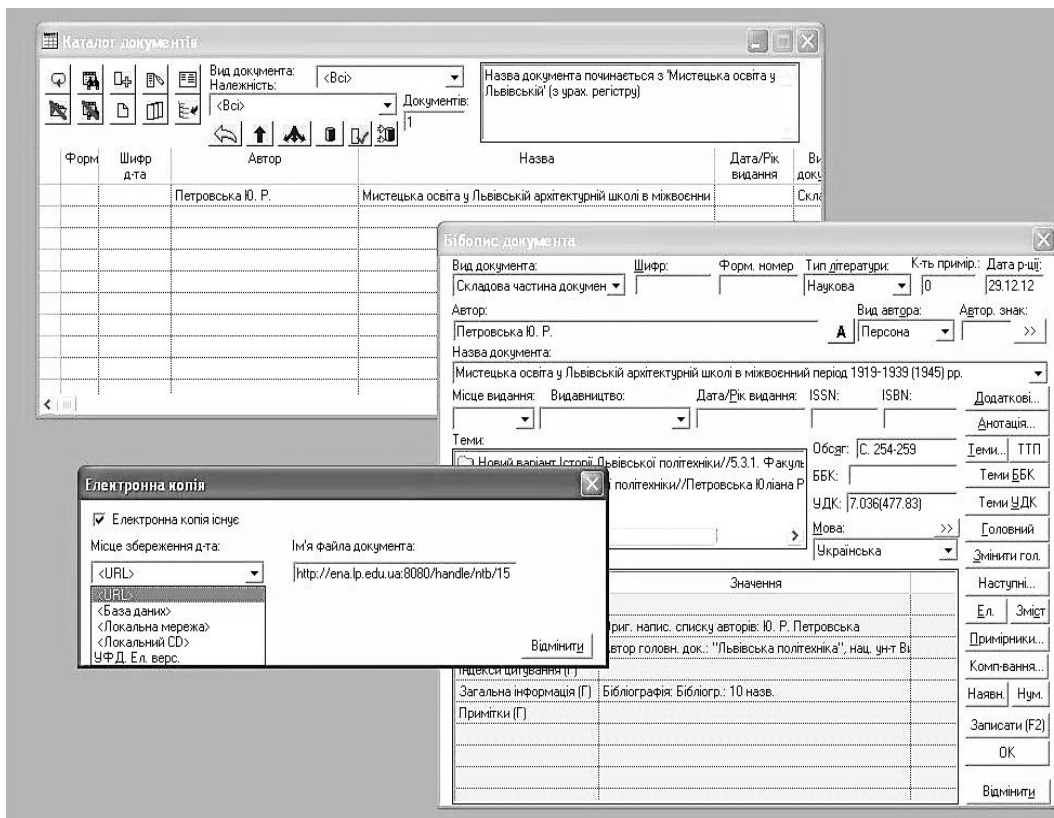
Каталог документів

Вид документа: <Всі>
Належність: <Всі>
Документів: 1

Назва документа починається з 'Мистецька освіта у Львівській' (з урах. регістру)

| Форм | Шифр д-та | Автор | Назва | Дата/Рік видання | Ви доку |
|---|---|---|---|---|---|
| | | Петровська Ю. Р. | Мистецька освіта у Львівській архітектурній школі в міжвоєнни | | Скла |

Бібопис документа

Вид документа: Складова частина докумен
Шифр:
Форм. номер
Тип літератури: Наукова
К-ть примір.: 0
Дата р-ції: 29.12.12
Автор: Петровська Ю. Р.
A
Вид автора: Персона
Автор. знак: >>
Назва документа:
Мистецька освіта у Львівській архітектурній школі в міжвоєнний період 1919-1939 (1945) pp.
Місце видання:
Видавництво:
Дата/Рік видання:
ISSN:
ISBN:
Додаткові...
Анотація...
Теми:
Новий варіант Історії Львівської політехніки//5.3.1. Факуль
політехніки//Петровська Юліана Р
Обсяг: С. 254-259
ББК:
УДК: 7.036(477.83)
Мова: >>
Українська
Теми... ТТП
Теми ББК
Теми УДК
Головний
Змінити гол.
Наступні...
Ел. Зміст
Примірники...
Комп-вання...
Наявн. Нум.
Записати (F2)
OK
Відмінити

Значення
Ориг. напис. списку авторів: Ю. Р. Петровська
Автор головн. док.: "Львівська політехніка", нац. ун-т Ві
Індекси цитування (Г)
Загальна інформація (Г) | Бібліографія: Бібліогр.: 10 назв.
Примітки (Г)

Електронна копія

☑ Електронна копія існує
Місце збереження д-та:
<URL>
<URL>
<База даних>
<Локальна мережа>
<Локальний CD>
УФД. Ел. верс.
Ім'я файла документа:
http://ena.lp.edu.ua:8080/handle/ntb/15
Відмінити